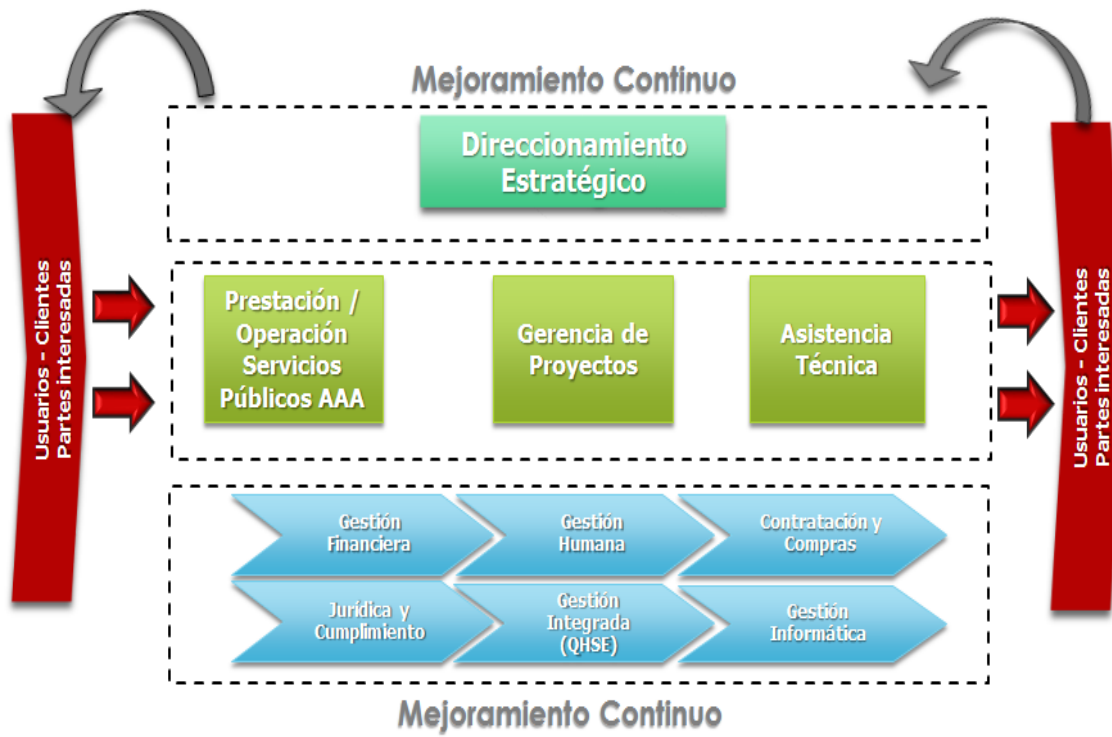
Mejoramiento Continuo

Usuarios - Clientes
Partes interesadas

Direccionamiento Estratégico

Prestación / Operación Servicios Públicos AAA

Gerencia de Proyectos

Asistencia Técnica

Usuarios - Clientes
Partes interesadas

Gestión Financiera

Gestión Humana

Contratación y Compras

Jurídica y Cumplimiento

Gestión Integrada (QHSE)

Gestión Informática

Mejoramiento Continuo